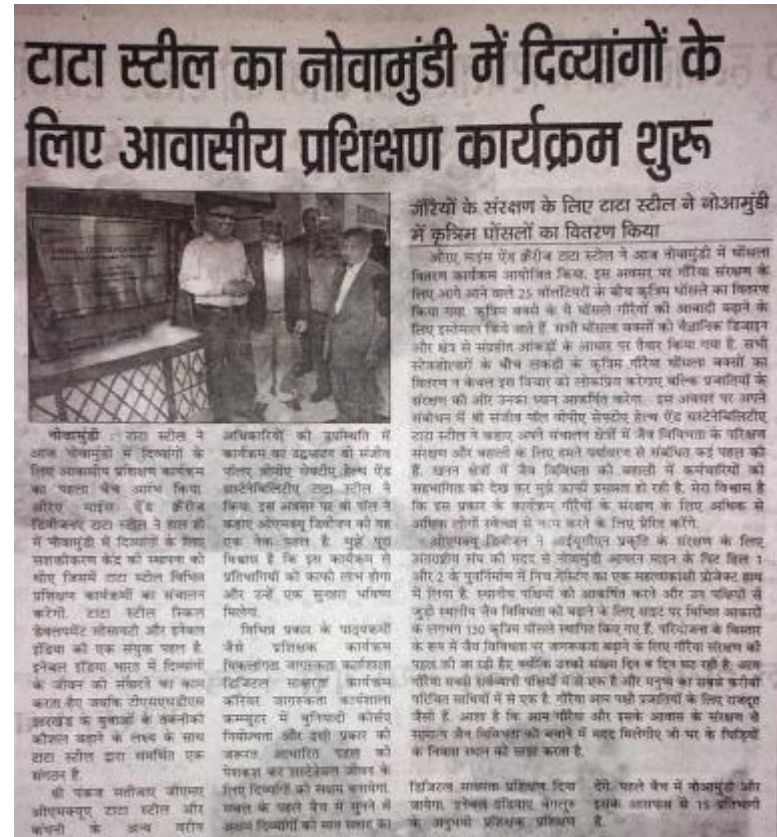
टाटा स्टील का नोवामुंडी में दिव्यांगों के लिए आवासीय प्रशिक्षण कार्यक्रम शुरू

गौरैयों के संरक्षण के लिए टाटा स्टील ने नोआमुंडी में कृत्रिम घोंसलों का वितरण किया

ओएमक्यू माइंस ऐंड कैरियर टाटा स्टील ने आज नोआमुंडी में घोंसला वितरण कार्यक्रम आयोजित किया. इस अवसर पर गौरैया संरक्षण के लिए आगे आने वाले 25 वॉलंटियरों के बीच कृत्रिम घोंसले का वितरण किया गया. कृत्रिम बक्सों के ये घोंसले गौरैयों की आबादी बढ़ाने के लिए इन्स्टॉल किये जाते हैं. सभी घोंसला बक्सों को वैज्ञानिक डिजाइन और क्षेत्र से संबंधित आंकड़ों के आधार पर तैयार किया गया है. सभी स्टेकहोल्डरों के बीच लकड़ी के कृत्रिम गौरैया घोंसला बक्सों का वितरण न केवल इस विचार को लोकप्रिय करेगा, बल्कि प्रजातियों के संरक्षण की ओर उनका ध्यान आकर्षित करेगा. इस अवसर पर अपने संबोधन में श्री संजीव मेहता चीफ सेफ्टी हेल्थ ऐंड सस्टेनेबिलिटी टाटा स्टील ने कहा, अपने संचालन क्षेत्रों में जैव विविधता के संरक्षण संरक्षण और बहाली के लिए हमने पर्यावरण से संबंधित कई पहल की है. खनन क्षेत्रों में जैव विविधता की बहाली में कर्मचारियों की सहभागिता को देख कर मुझे काफी प्रसन्नता हो रही है. मेरा विश्वास है कि इस प्रकार के कार्यक्रम गौरैयों के संरक्षण के लिए अधिक से अधिक लोगों स्वेच्छा से भाग करने के लिए प्रेरित करेंगे.

ओएमक्यू डिवीजन ने आईयूसीएन प्रकृति के संरक्षण के लिए अंतराष्ट्रीय संघ की मदद से नोआमुंडी आयरन माइन के पिट किस 1 और 2 के पुनर्निर्माण में निच मैपिंग का एक महत्वाकांक्षी प्रोजेक्ट हाथ में लिया है. स्थानीय पक्षियों की आबादी बढ़ाने और उन पक्षियों से जुड़ी स्थानीय जैव विविधता को बढ़ाने के लिए माइंस पर विभिन्न आकारों के लगभग 150 कृत्रिम घोंसले स्थापित किए गए हैं. परियोजना के विस्तार के रूप में जैव विविधता पर जागरूकता बढ़ाने के लिए गौरैया संरक्षण की पहल की जा रही है, क्योंकि उनकी संख्या दिन व दिन घट रही है. आम गौरैया सबसे सर्वव्यापी पक्षियों में से एक है और मनुष्य का सबसे करीबी वन्यजीव साथियों में से एक है. गौरैया आम पक्षी प्रजातियों के लिए राजदूत जैसी है. आशा है कि आम गौरैया और इसके आवास के संरक्षण से सामान्य जैव विविधता को बचाने में मदद मिलेगी और जो भार के पिछड़ेपन के निवास स्थान को साझा करता है.

नोआमुंडी : टाटा स्टील ने आज नोवामुंडी में दिव्यांगों के लिए आवासीय प्रशिक्षण कार्यक्रम का पहला बैच आरंभ किया. ओएमक्यू माइंस ऐंड कैरियर डिवीजन्स टाटा स्टील ने हाल ही में नोआमुंडी में दिव्यांगों के लिए सशक्तीकरण केंद्र की स्थापना की थी, जिसमें टाटा स्टील विभिन्न प्रशिक्षण कार्यक्रमों का संचालन करेगी. टाटा स्टील रूरल डेवलपमेंट सोसायटी और इनेबल इंडिया की एक संयुक्त पहल है. इनेबल इंडिया भारत में दिव्यांगों के जीवन को सवारने का काम करता है, जबकि टीएसआरडीएस आरपंडाड के युवाओं के तकनीकी कौशल बढ़ाने के लक्ष्य के साथ टाटा स्टील द्वारा समर्थित एक संगठन है.

श्री पंकज सतीजा जीएमआ ओएमक्यू, टाटा स्टील और कंपनी के अन्य वरीय अधिकारियों की उपस्थिति में कार्यक्रम का उद्घाटन श्री संजीव पॉल, चीफ सेफ्टी हेल्थ ऐंड सस्टेनेबिलिटी टाटा स्टील ने किया. इस अवसर पर श्री पॉल ने कहा ओएमक्यू डिवीजन की यह एक नेक पहल है. मुझे पूरा विश्वास है कि इस कार्यक्रम से प्रतिभागियों को काफी लाभ होगा और उन्हें एक सुनहरा भविष्य मिलेगा.

विभिन्न प्रकार के पाठ्यक्रमों जैसे प्रशिक्षण कार्यक्रम चिकलोडा जागरूकता कार्यशाला डिजिटल साक्षरता कार्यक्रम करियर जागरूकता कार्यशाला कम्प्यूटर में बुनियादी कौशल नियोजनीयता और इसी प्रकार की जरूरत आधारित पहल को मैप्पड कर सस्टेनेबल जीवन के लिए दिव्यांगों को सक्षम बनायेगा. सबसे पहले बैच में सुनने में असमर्थ दिव्यांगों को सात सप्ताह का डिजिटल आवासीय प्रशिक्षण दिया जायेगा. इनेबल इंडिया बेंगलुरु के अनुभवी प्रशिक्षक प्रशिक्षण देंगे. पहले बैच में नोआमुंडी और इसके आसपास से 15 प्रतिभागी हैं.